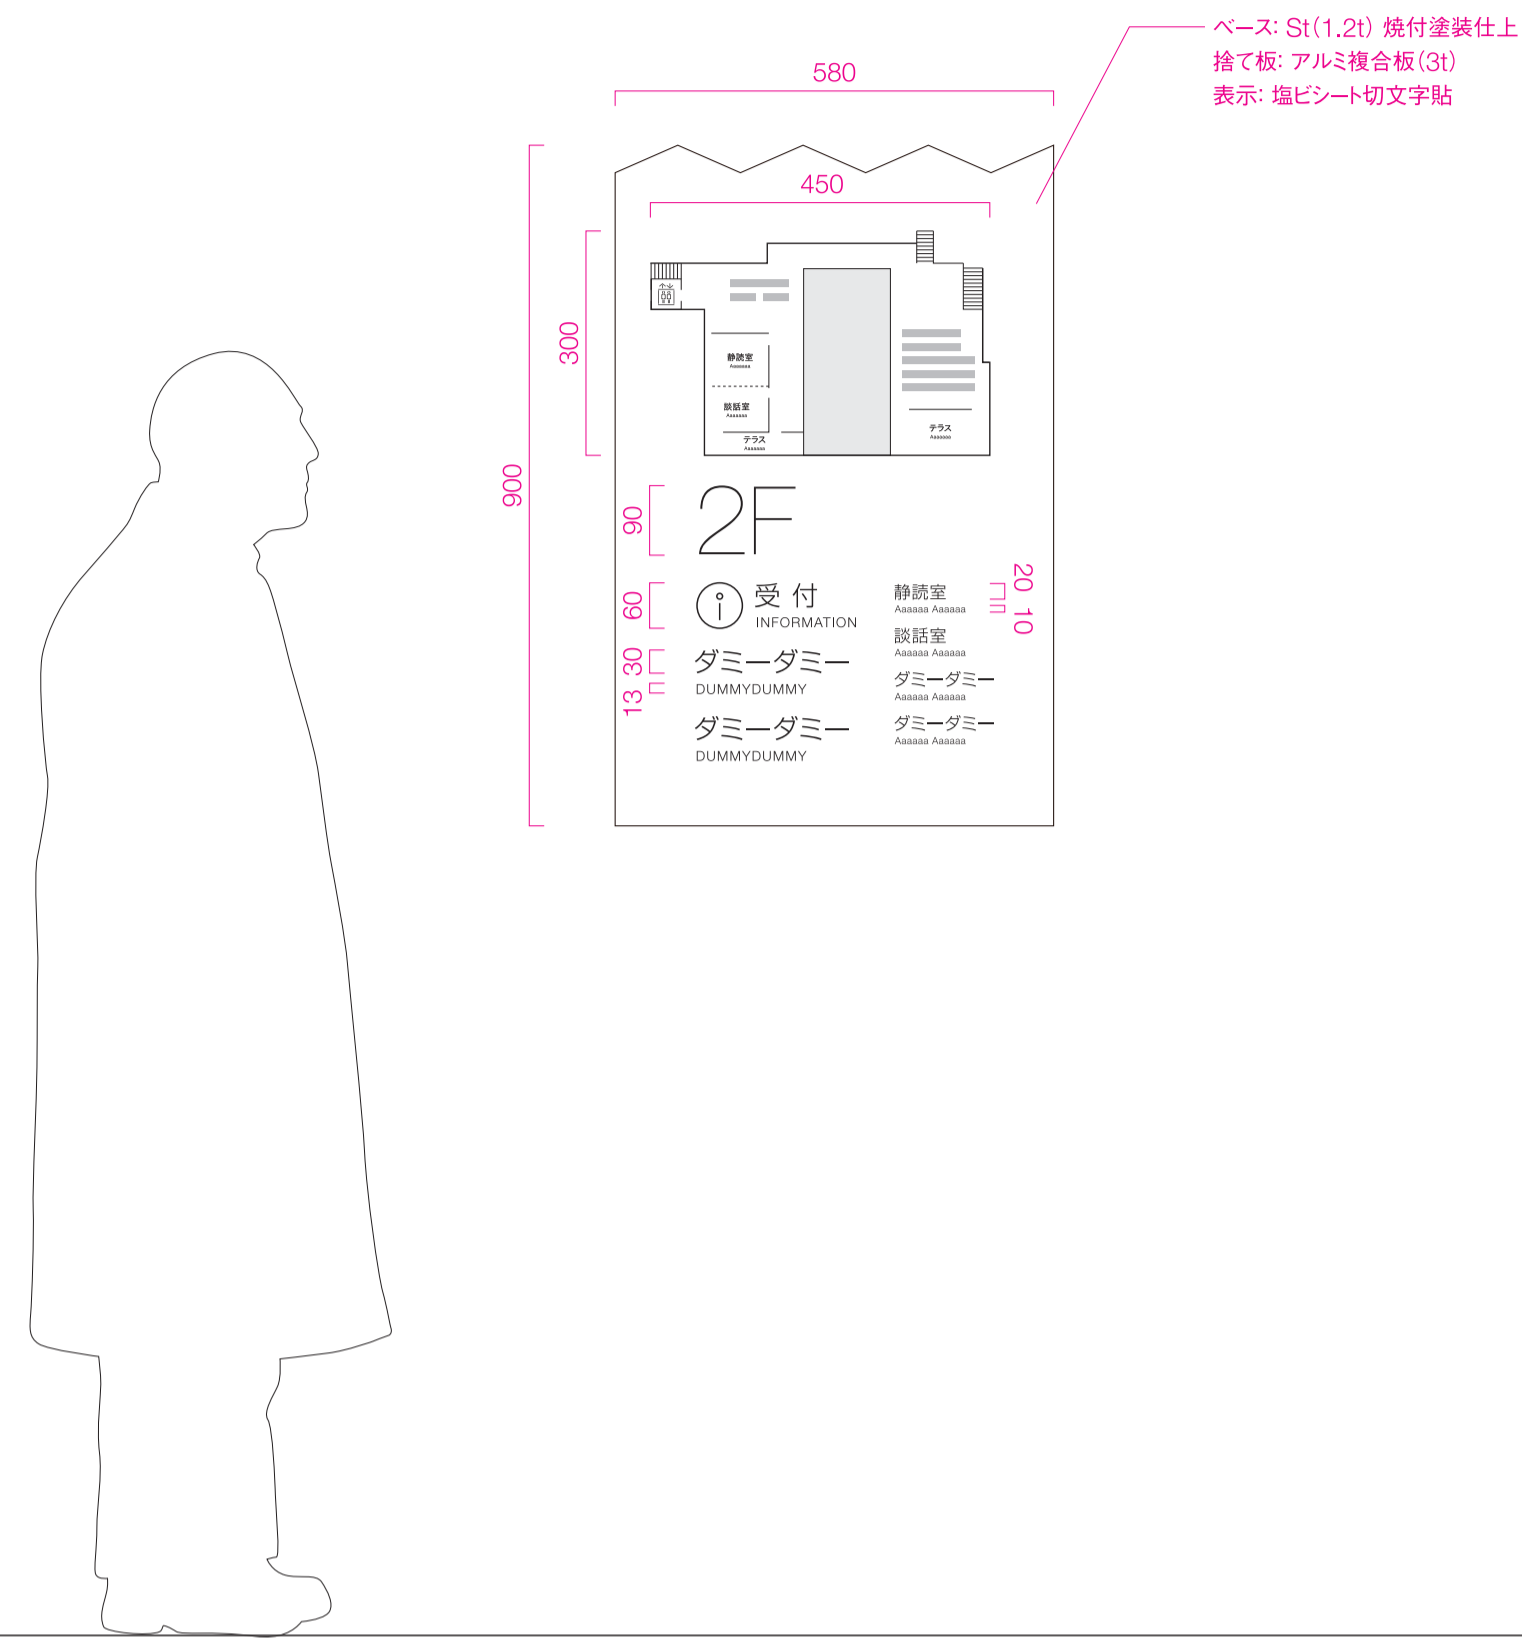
ベース: St(1.2t) 焼付塗装仕上
捨て板: アルミ複合板(3t)
表示: 塩ビシート切文字貼

580

450

300

900

静読室
Aaaaaa

談話室
Aaaaaa

テラス
Aaaaaa

テラス
Aaaaaa

90

2F

60

受 付
INFORMATION

静読室
Aaaaaa Aaaaaa

20 10

談話室
Aaaaaa Aaaaaa

30

13

ダミーダミー
DUMMYDUMMY

ダミーダミー
Aaaaaa Aaaaaa

ダミーダミー
DUMMYDUMMY

ダミーダミー
Aaaaaa Aaaaaa